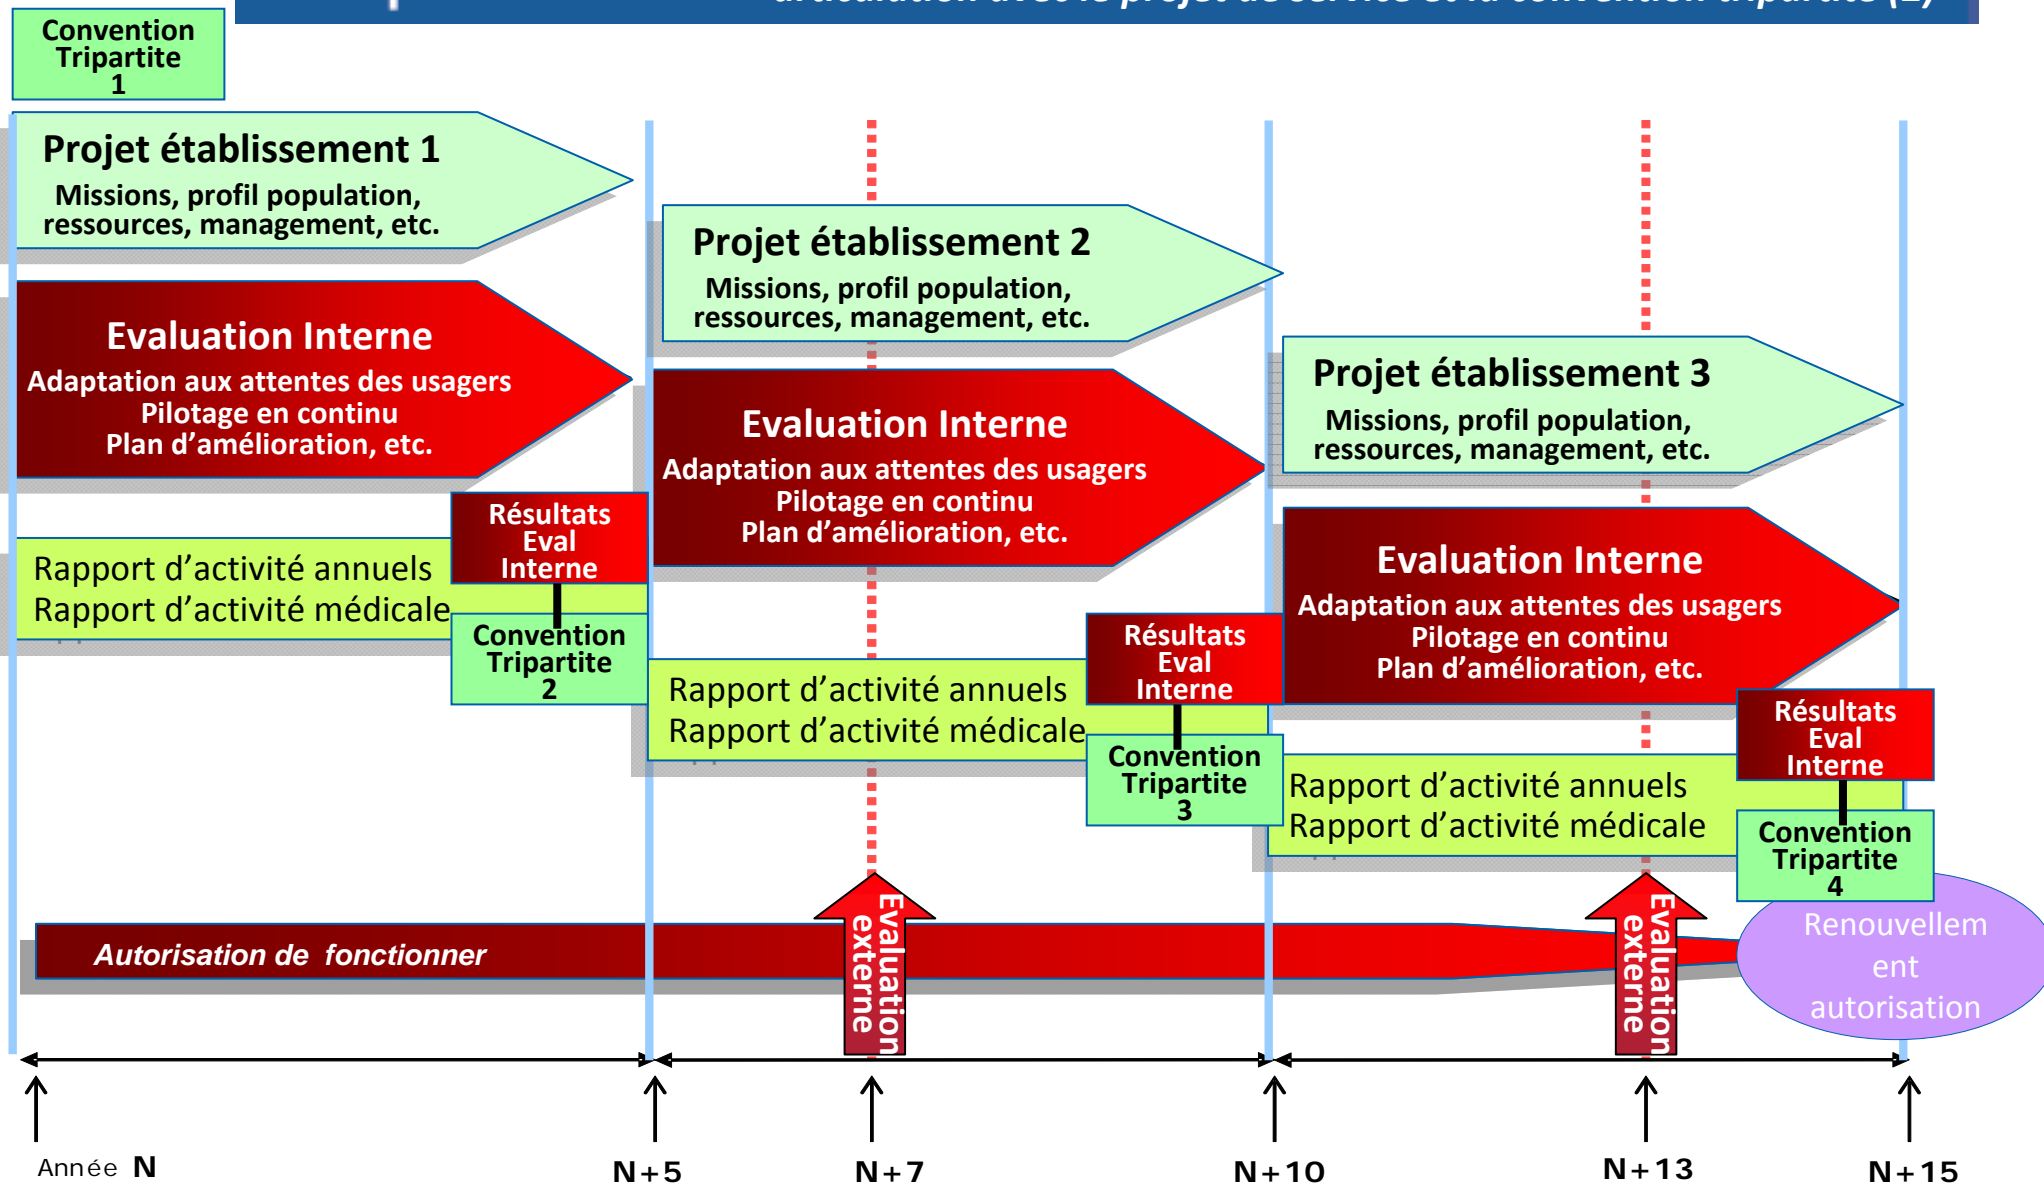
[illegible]

Convention Tripartite 1

Projet établissement 1
Missions, profil population, ressources, management, etc.

Evaluation Interne
Adaptation aux attentes des usagers
Pilotage en continu
Plan d'amélioration, etc.

Résultats Eval Interne

Rapport d'activité annuels
Rapport d'activité médicale

Convention Tripartite 2

Projet établissement 2
Missions, profil population, ressources, management, etc.

Evaluation Interne
Adaptation aux attentes des usagers
Pilotage en continu
Plan d'amélioration, etc.

Résultats Eval Interne

Rapport d'activité annuels
Rapport d'activité médicale

Convention Tripartite 3

Projet établissement 3
Missions, profil population, ressources, management, etc.

Evaluation Interne
Adaptation aux attentes des usagers
Pilotage en continu
Plan d'amélioration, etc.

Résultats Eval Interne

Rapport d'activité annuels
Rapport d'activité médicale

Convention Tripartite 4

Autorisation de fonctionner

Evaluation externe

Evaluation externe

Renouvellement autorisation

Année N

N+5

N+7

N+10

N+13

N+15